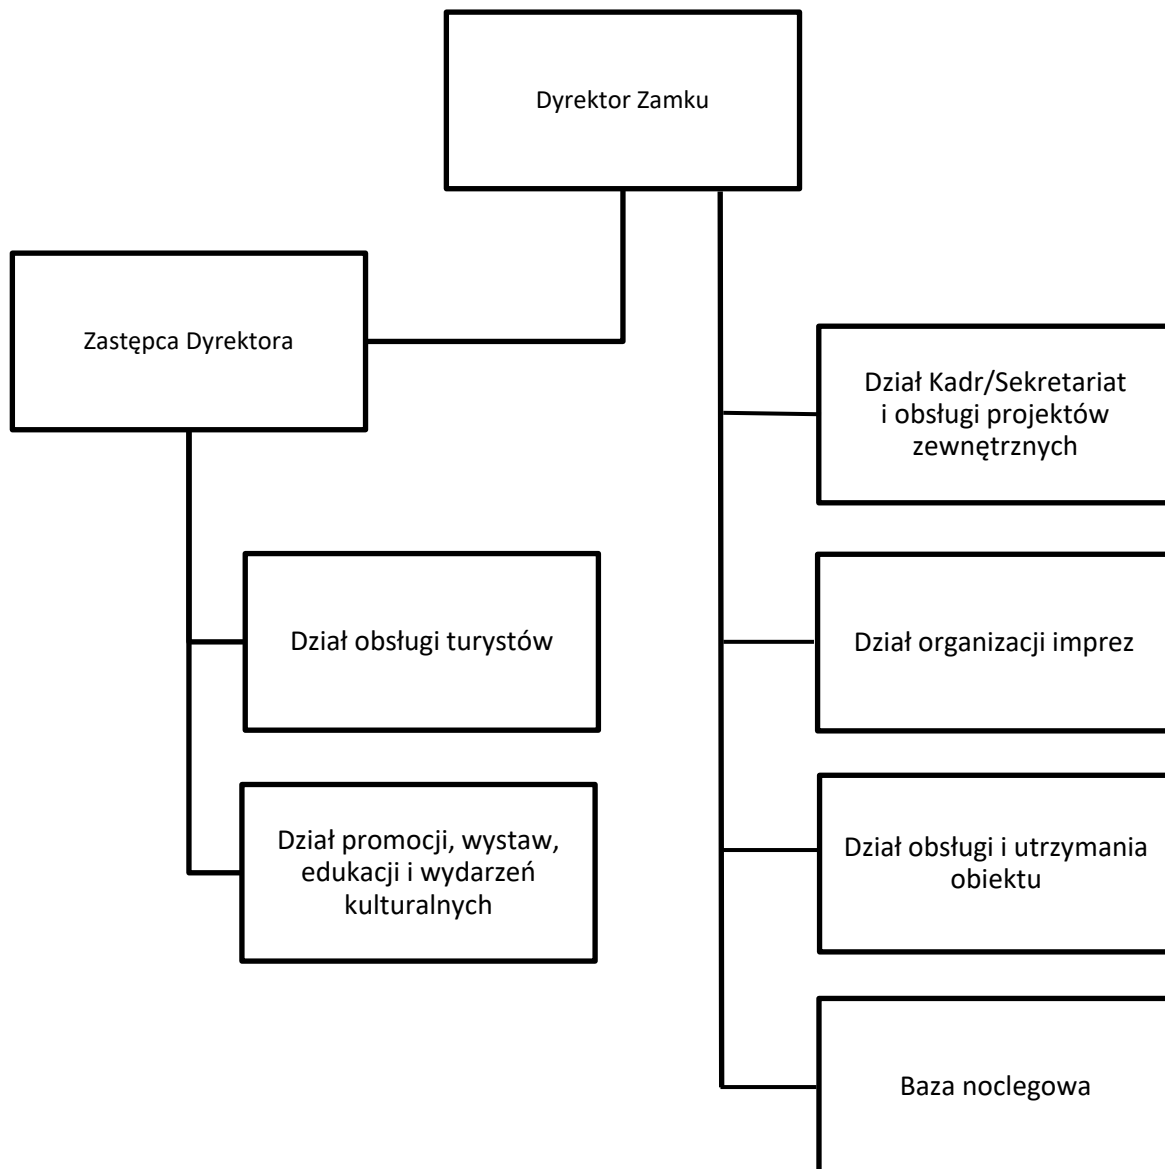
Dyrektor Zamku

Zastępca Dyrektora

Dział Kadr/Sekretariat i obsługi projektów zewnętrznych

Dział obsługi turystów

Dział organizacji imprez

Dział promocji, wystaw, edukacji i wydarzeń kulturalnych

Dział obsługi i utrzymania obiektu

Baza noclegowa